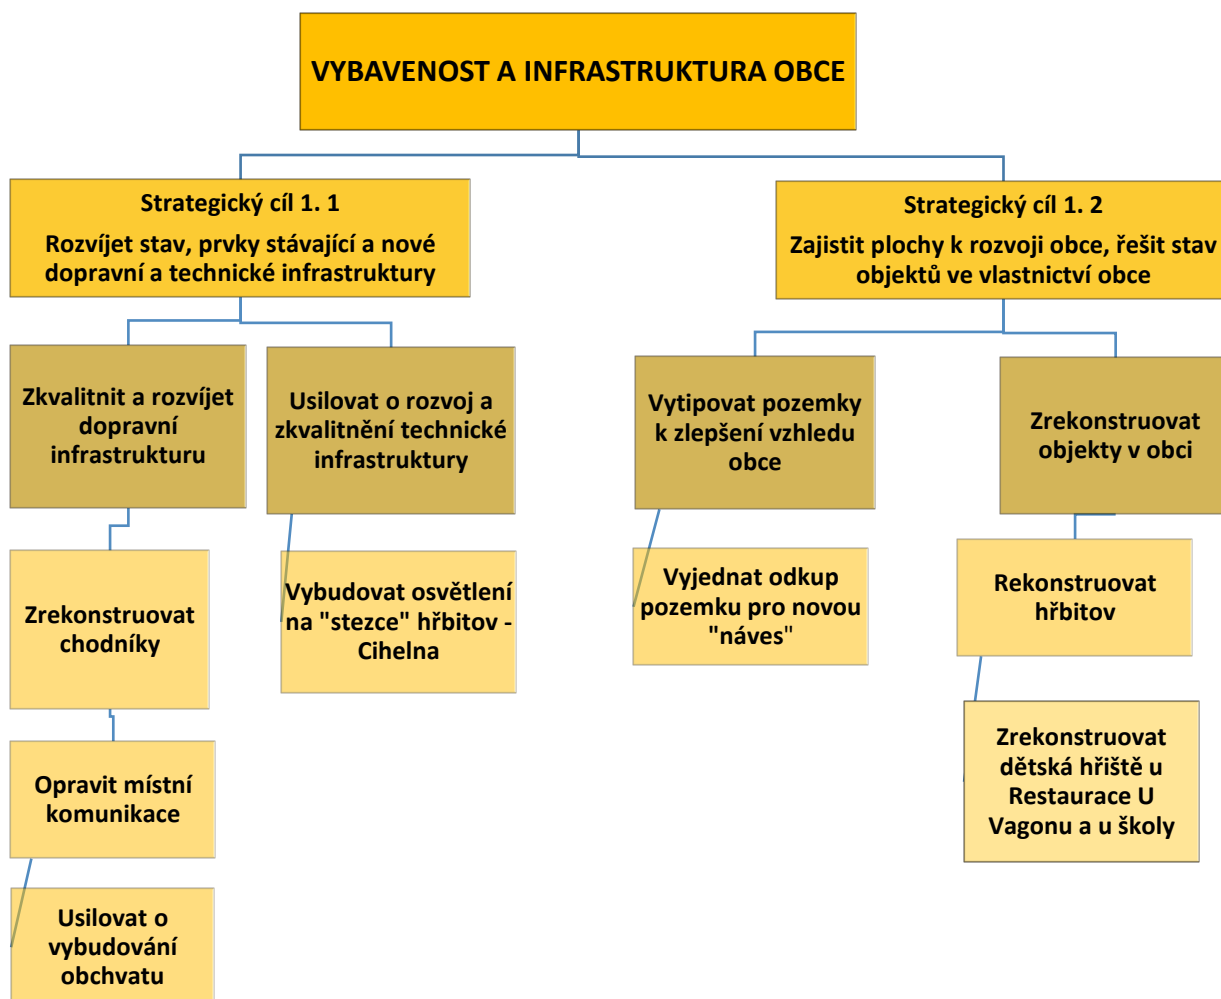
VYBAVENOST A INFRASTRUKTURA OBCE

Strategický cíl 1. 1
Rozvíjet stav, prvky stávající a nové dopravní a technické infrastruktury

Zkvalitnit a rozvíjet dopravní infrastrukturu

Zrekonstruovat chodníky

Opravit místní komunikace

Usilovat o vybudování obchvatu

Usilovat o rozvoj a zkvalitnění technické infrastruktury

Vybudovat osvětlení na "stezce" hřbitov - Cihelna

Strategický cíl 1. 2
Zajistit plochy k rozvoji obce, řešit stav objektů ve vlastnictví obce

Vytipovat pozemky k zlepšení vzhledu obce

Vyjednat odkup pozemku pro novou "náves"

Zrekonstruovat objekty v obci

Rekonstruovat hřbitov

Zrekonstruovat dětská hřiště u Restaurace U Vagonu a u školy